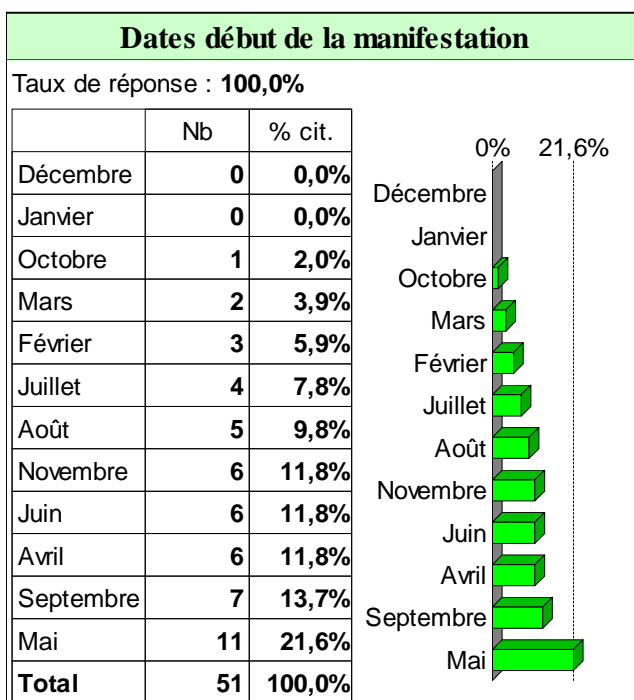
Dates début de la manifestation

Taux de réponse : **100,0%**

| | Nb | % cit. |
|---|---|---|
| Décembre | **0** | **0,0%** |
| Janvier | **0** | **0,0%** |
| Octobre | **1** | **2,0%** |
| Mars | **2** | **3,9%** |
| Février | **3** | **5,9%** |
| Juillet | **4** | **7,8%** |
| Août | **5** | **9,8%** |
| Novembre | **6** | **11,8%** |
| Juin | **6** | **11,8%** |
| Avril | **6** | **11,8%** |
| Septembre | **7** | **13,7%** |
| Mai | **11** | **21,6%** |
| **Total** | **51** | **100,0%** |

0% 21,6%
Décembre
Janvier
Octobre
Mars
Février
Juillet
Août
Novembre
Juin
Avril
Septembre
Mai